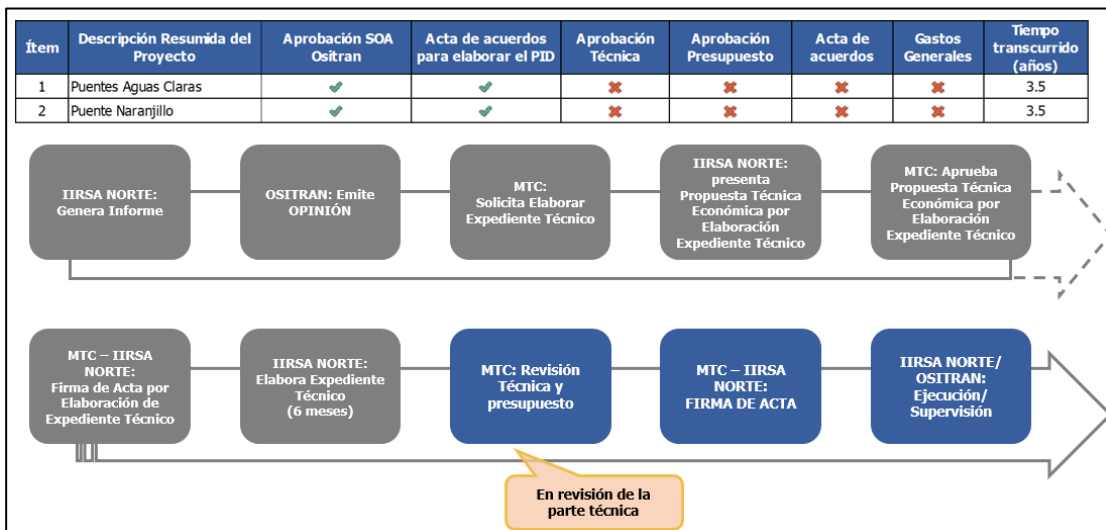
| Ítem | Descripción Resumida del Proyecto | Aprobación SOA Ositran | Acta de acuerdos para elaborar el PID | Aprobación Técnica | Aprobación Presupuesto | Acta de acuerdos | Gastos Generales | Tiempo transcurrido (años) |
|---|---|---|---|---|---|---|---|---|
| 1 | Puentes Aguas Claras | ✔ | ✔ | ✖ | ✖ | ✖ | ✖ | 3.5 |
| 2 | Puente Naranjillo | ✔ | ✔ | ✖ | ✖ | ✖ | ✖ | 3.5 |

IIRSA NORTE: Genera Informe

OSITRAN: Emite OPINIÓN

MTC: Solicita Elaborar Expediente Técnico

IIRSA NORTE: presenta Propuesta Técnica Económica por Elaboración Expediente Técnico

MTC: Aprueba Propuesta Técnica Económica por Elaboración Expediente Técnico

MTC – IIRSA NORTE: Firma de Acta por Elaboración de Expediente Técnico

IIRSA NORTE: Elabora Expediente Técnico (6 meses)

MTC: Revisión Técnica y presupuesto

MTC – IIRSA NORTE: FIRMA DE ACTA

IIRSA NORTE/ OSITRAN: Ejecución/ Supervisión

En revisión de la parte técnica